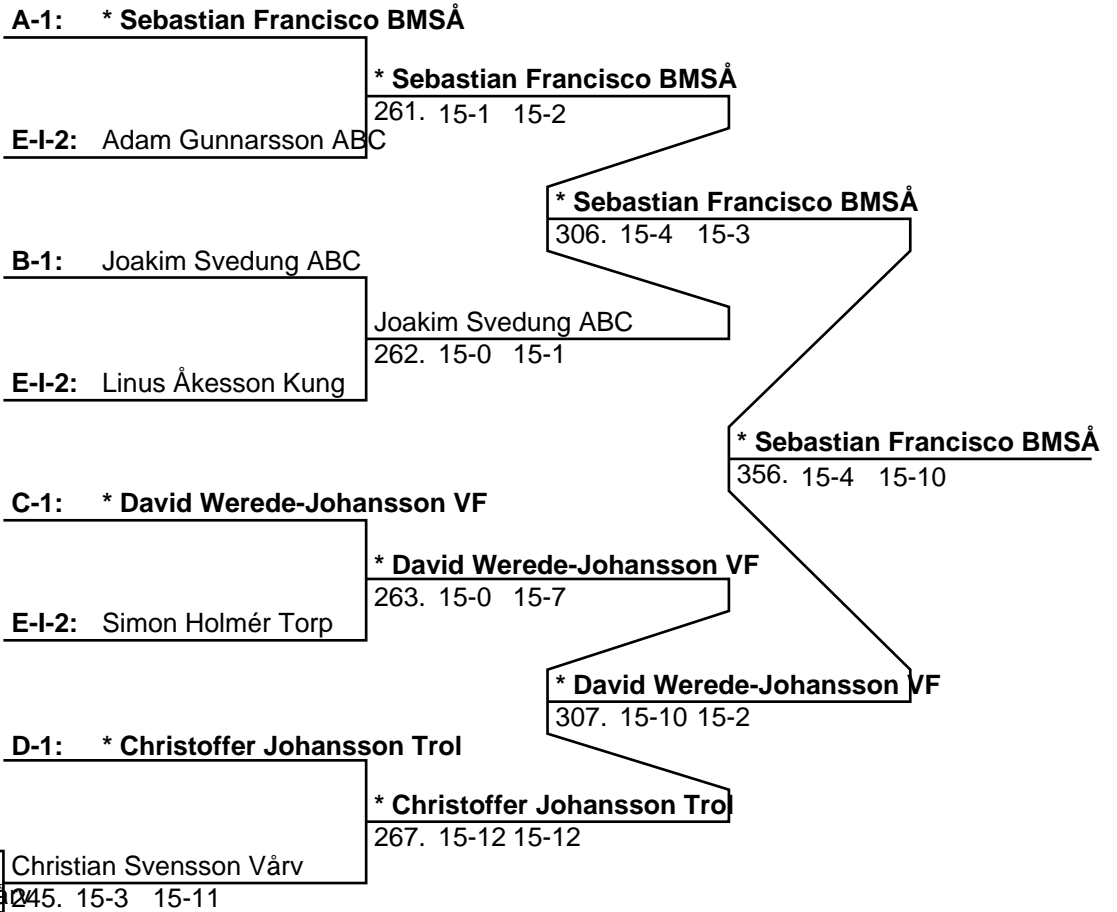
A-1: * Sebastian Francisco BMSÅ

* Sebastian Francisco BMSÅ
261. 15-1 15-2

E-I-2: Adam Gunnarsson ABC

* Sebastian Francisco BMSÅ
306. 15-4 15-3

B-1: Joakim Svedung ABC

Joakim Svedung ABC
262. 15-0 15-1

E-I-2: Linus Åkesson Kung

* Sebastian Francisco BMSÅ
356. 15-4 15-10

C-1: * David Werede-Johansson VF

* David Werede-Johansson VF
263. 15-0 15-7

E-I-2: Simon Holmér Torp

* David Werede-Johansson VF
307. 15-10 15-2

D-1: * Christoffer Johansson Trol

* Christoffer Johansson Trol
267. 15-12 15-12

Christian Svensson Vårv
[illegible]245. 15-3 15-11